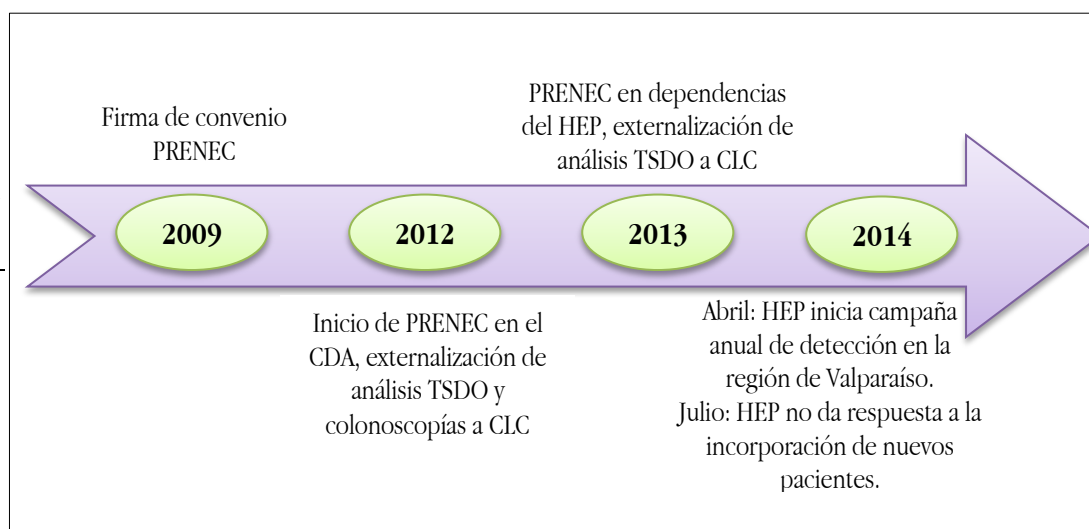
Firma de convenio PRENEC

PRENEC en dependencias del HEP, externalización de análisis TSDO a CLC

2009

2012

2013

2014

Inicio de PRENEC en el CDA, externalización de análisis TSDO y colonoscopías a CLC

Abril: HEP inicia campaña anual de detección en la región de Valparaíso.
Julio: HEP no da respuesta a la incorporación de nuevos pacientes.